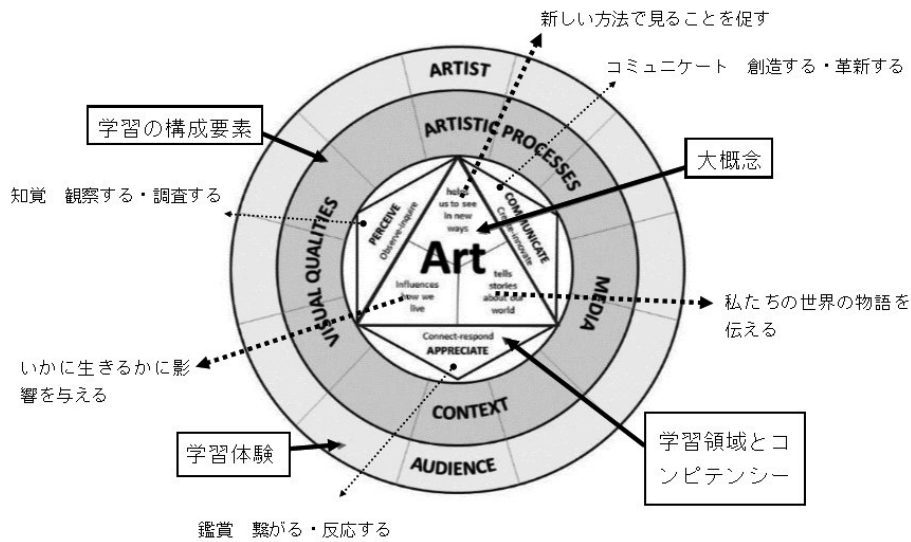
新しい方法で見ることを促す

コミュニケート　創造する・革新する

ARTIST

学習の構成要素

ARTISTIC PROCESSES

大概念

知覚　観察する・調査する

PERCEIVE
Observe-inquire

helps us to see in new ways

COMMUNICATE
Create-innovate

Art

VISUAL QUALITIES

Influences how we live

tells stories about our world

MEDIA

私たちの世界の物語を伝える

Connect-respond
APPRECIATE

いかに生きるかに影響を与える

CONTEXT

学習体験

AUDIENCE

学習領域とコンピテンシー

鑑賞　繋がる・反応する